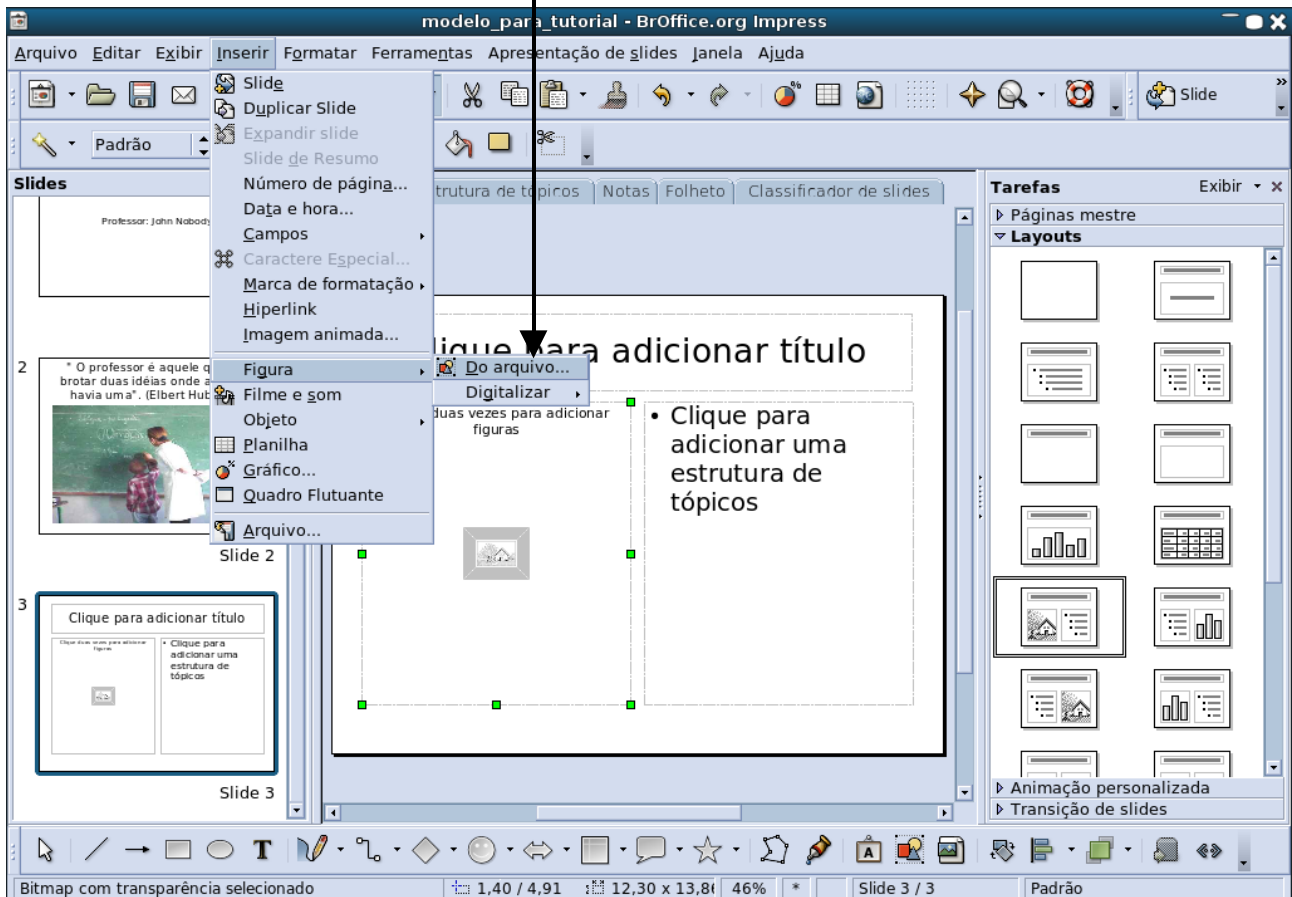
modelo_para_tutorial - BrOffice.org Impress

Arquivo Editar Exibir Inserir Formatar Ferramentas Apresentação de slides Janela Ajuda

Slide

Padrão

Slides

Professor: John Nobody

2 " O professor é aquele q brotar duas idéias onde a havia uma". (Elbert Hub

Slide 2

3 Clique para adicionar título

Clique duas vezes para adicionar figuras

• Clique para adicionar uma estrutura de tópicos

Slide 3

Slide
Duplicar Slide
Expandir slide
Slide de Resumo
Número de página...
Data e hora...
Campos
Caractere Especial...
Marca de formatação
Hiperlink
Imagem animada...
Figura
Filme e som
Objeto
Planilha
Gráfico...
Quadro Flutuante
Arquivo...

Do arquivo...
Digitalizar

strutura de tópicos | Notas | Folheto | Classificador de slides

lique para adicionar título

duas vezes para adicionar figuras

• Clique para adicionar uma estrutura de tópicos

Tarefas Exibir
Páginas mestre
Layouts
Animação personalizada
Transição de slides

Bitmap com transparência selecionado | 1,40 / 4,91 | 12,30 x 13,8 | 46% | * | Slide 3 / 3 | Padrão